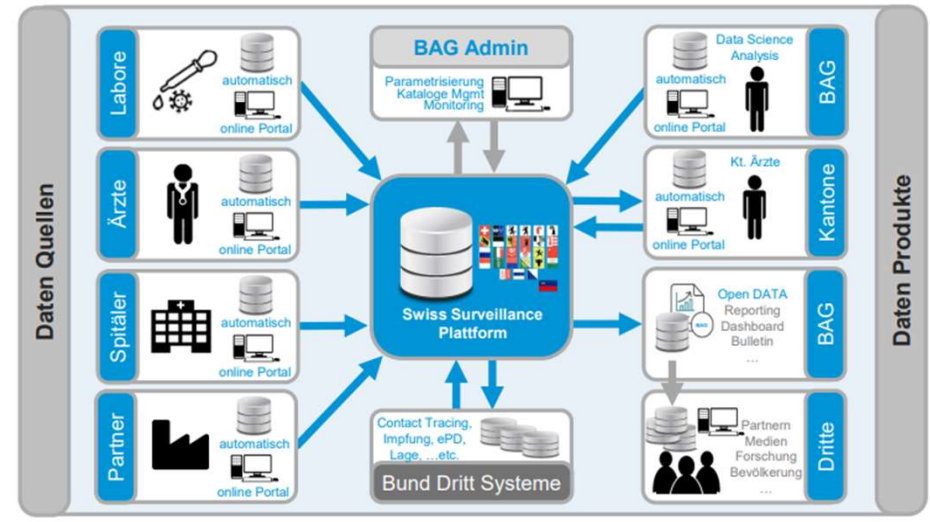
Daten Quellen

Labore
automatisch
online Portal

Ärzte
automatisch
online Portal

Spitäler
automatisch
online Portal

Partner
automatisch
online Portal

BAG Admin
Parametrisierung
Kataloge Mgmt
Monitoring

Swiss Surveillance Plattform

Contact Tracing, Impfung, ePD, Lage, ...etc.
Bund Dritt Systeme

Data Science Analysis
automatisch
online Portal
BAG

Kt. Ärzte
automatisch
online Portal
Kantone

Open DATA
Reporting
Dashboard
Bulletin
...
BAG

Partnern
Medien
Forschung
Bevölkerung
...
Dritte

Daten Produkte